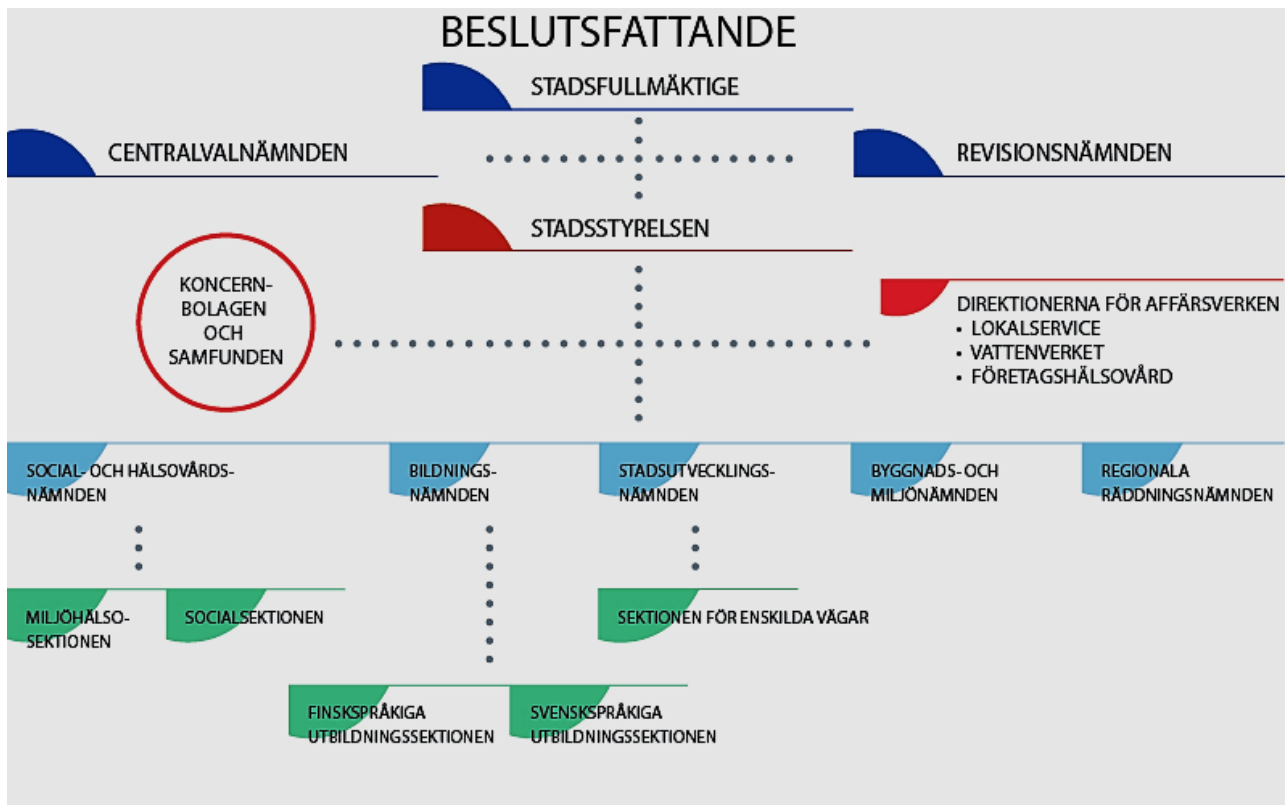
BESLUTSFATTANDE

STADSFULLMÄKTIGE

CENTRALVALNÄMNDEN

REVISIONSNÄMNDEN

STADSSTYRELSEN

KONCERNBOLAGEN OCH SAMFUNDEN

DIREKTIONERNA FÖR AFFÄRSVERKEN
• LOKALSERVICE
• VATTENVERKET
• FÖRETAGSHÄLSOVÅRD

SOCIAL- OCH HÄLSOVÅRDSNÄMNDEN

BILDNINGSNÄMNDEN

STADSUTVECKLINGSNÄMNDEN

BYGGNADS- OCH MILJÖNÄMNDEN

REGIONALA RÄDDNINGSNÄMNDEN

MILJÖHÄLSOSEKTIONEN

SOCIALSEKTIONEN

SEKTIONEN FÖR ENSKILDA VÄGAR

FINSKSPRÅKIGA UTBILDNINGSSEKTIONEN

SVENSKSPRÅKIGA UTBILDNINGSSEKTIONEN